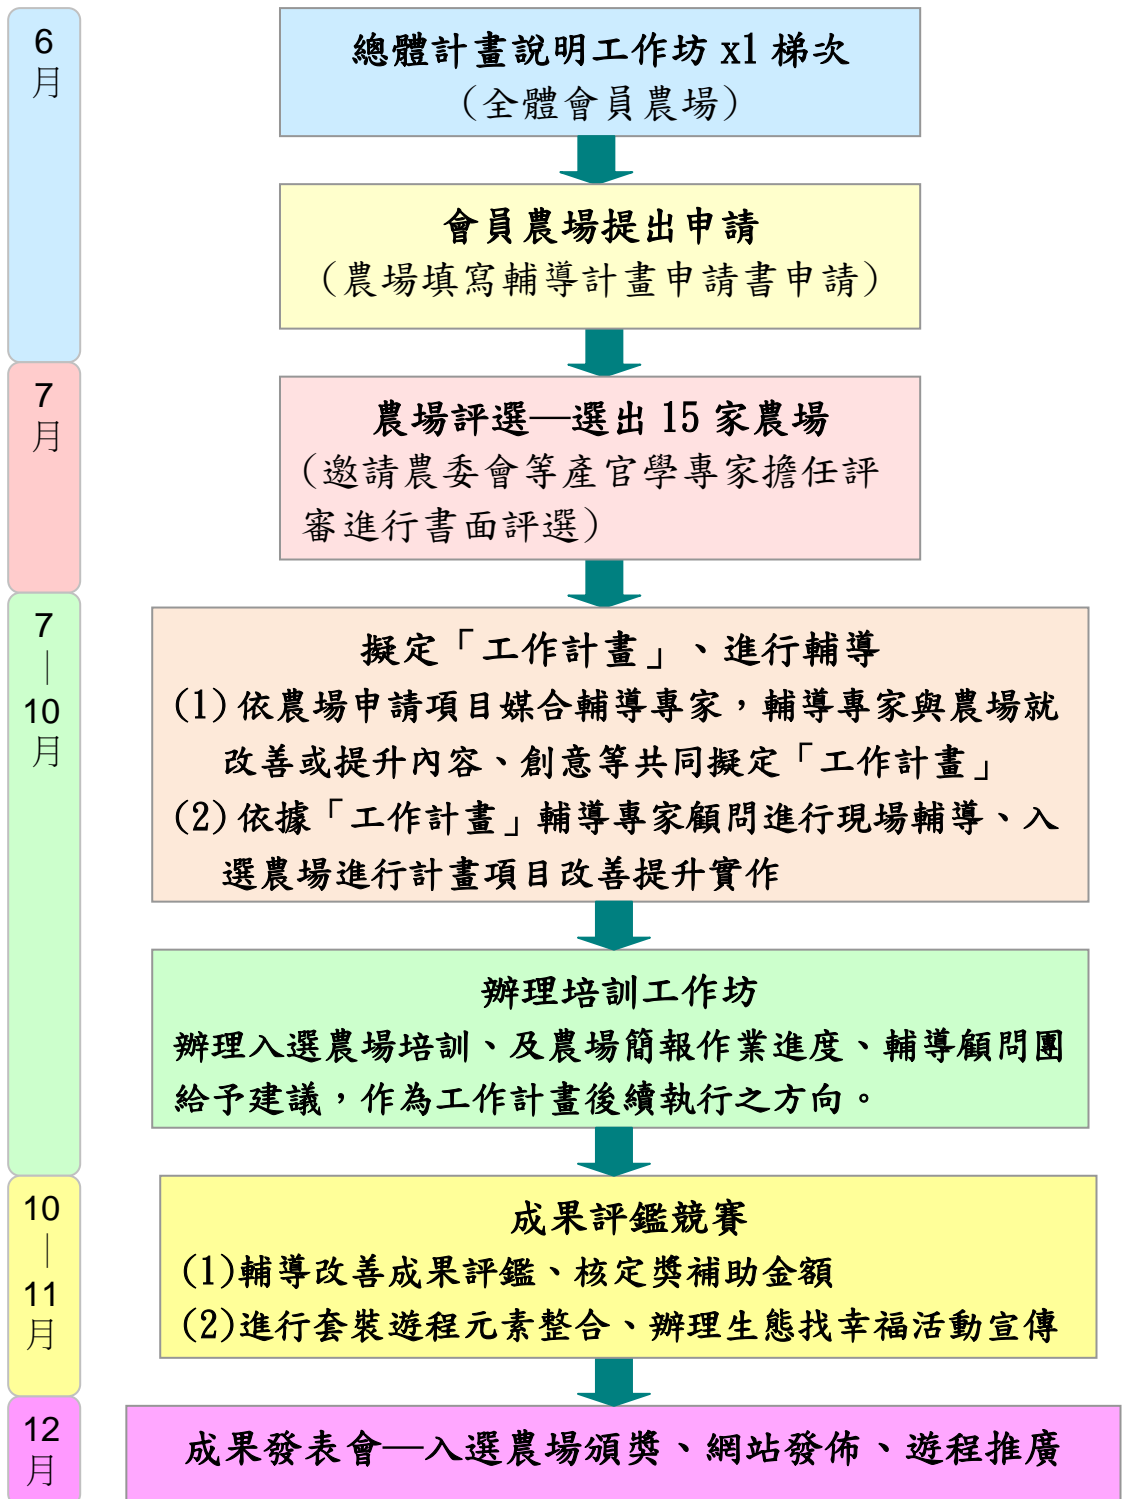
6
月

總體計畫說明工作坊 x1 梯次
（全體會員農場）

會員農場提出申請
（農場填寫輔導計畫申請書申請）

7
月

農場評選—選出 15 家農場
（邀請農委會等產官學專家擔任評審進行書面評選）

7
|
10
月

擬定「工作計畫」、進行輔導
(1) 依農場申請項目媒合輔導專家，輔導專家與農場就改善或提升內容、創意等共同擬定「工作計畫」
(2) 依據「工作計畫」輔導專家顧問進行現場輔導、入選農場進行計畫項目改善提升實作

辦理培訓工作坊
辦理入選農場培訓、及農場簡報作業進度、輔導顧問團給予建議，作為工作計畫後續執行之方向。

10
|
11
月

成果評鑑競賽
(1)輔導改善成果評鑑、核定獎補助金額
(2)進行套裝遊程元素整合、辦理生態找幸福活動宣傳

12
月

成果發表會—入選農場頒獎、網站發佈、遊程推廣